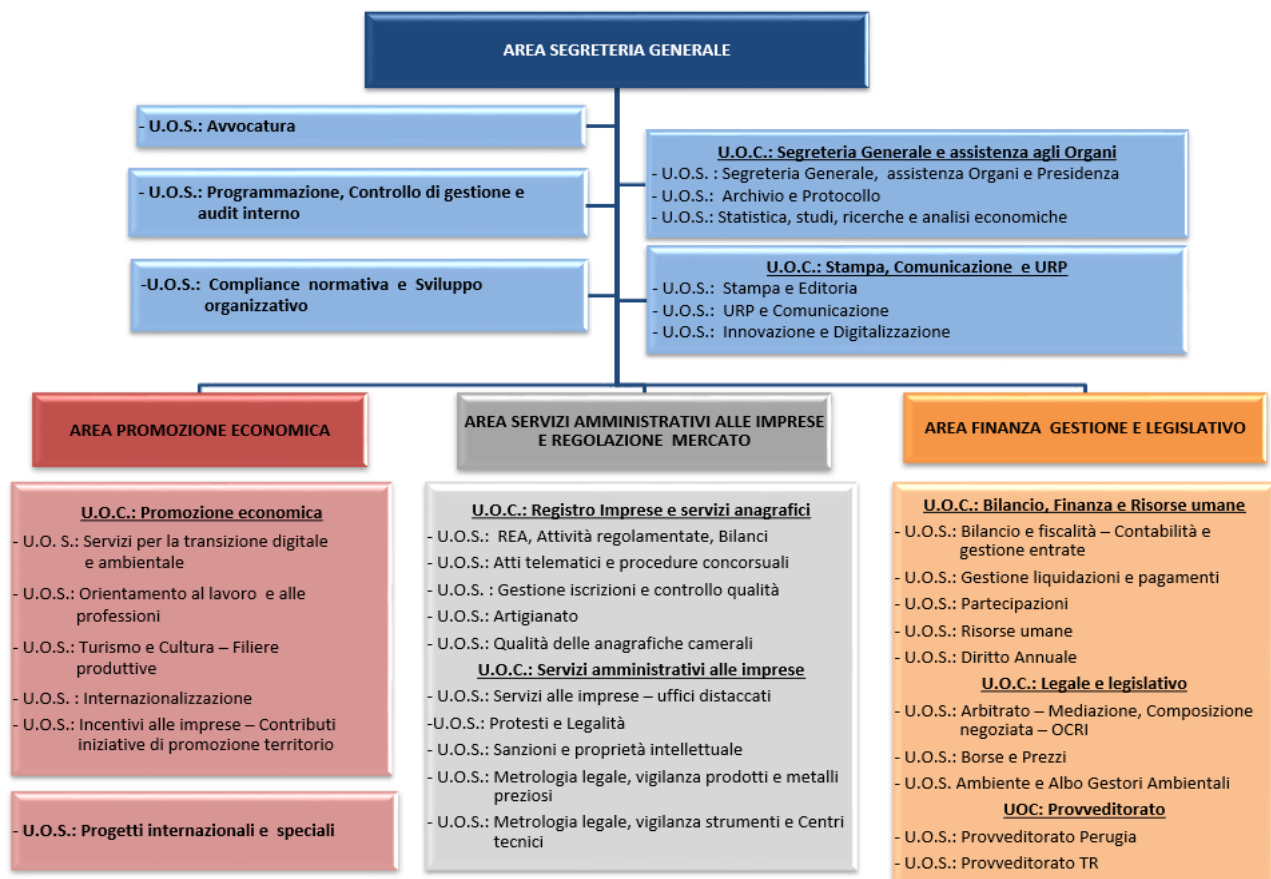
AREA SEGRETERIA GENERALE

- U.O.S.: Avvocatura

- U.O.S.: Programmazione, Controllo di gestione e audit interno

-U.O.S.: Compliance normativa e Sviluppo organizzativo

U.O.C.: Segreteria Generale e assistenza agli Organi
- U.O.S. : Segreteria Generale, assistenza Organi e Presidenza
- U.O.S.: Archivio e Protocollo
- U.O.S.: Statistica, studi, ricerche e analisi economiche

U.O.C.: Stampa, Comunicazione e URP
- U.O.S.: Stampa e Editoria
- U.O.S.: URP e Comunicazione
- U.O.S.: Innovazione e Digitalizzazione

AREA PROMOZIONE ECONOMICA

AREA SERVIZI AMMINISTRATIVI ALLE IMPRESE E REGOLAZIONE MERCATO

AREA FINANZA GESTIONE E LEGISLATIVO

U.O.C.: Promozione economica
- U.O. S.: Servizi per la transizione digitale e ambientale
- U.O.S.: Orientamento al lavoro e alle professioni
- U.O.S.: Turismo e Cultura – Filiere produttive
- U.O.S. : Internazionalizzazione
- U.O.S.: Incentivi alle imprese – Contributi iniziative di promozione territorio

- U.O.S.: Progetti internazionali e speciali

U.O.C.: Registro Imprese e servizi anagrafici
- U.O.S.: REA, Attività regolamentate, Bilanci
- U.O.S.: Atti telematici e procedure concorsuali
- U.O.S. : Gestione iscrizioni e controllo qualità
- U.O.S.: Artigianato
- U.O.S.: Qualità delle anagrafiche camerali
U.O.C.: Servizi amministrativi alle imprese
- U.O.S.: Servizi alle imprese – uffici distaccati
-U.O.S.: Protesti e Legalità
- U.O.S.: Sanzioni e proprietà intellettuale
- U.O.S.: Metrologia legale, vigilanza prodotti e metalli preziosi
- U.O.S.: Metrologia legale, vigilanza strumenti e Centri tecnici

U.O.C.: Bilancio, Finanza e Risorse umane
- U.O.S.: Bilancio e fiscalità – Contabilità e gestione entrate
- U.O.S.: Gestione liquidazioni e pagamenti
- U.O.S.: Partecipazioni
- U.O.S.: Risorse umane
- U.O.S.: Diritto Annuale
U.O.C.: Legale e legislativo
- U.O.S.: Arbitrato – Mediazione, Composizione negoziata – OCRI
- U.O.S.: Borse e Prezzi
- U.O.S. Ambiente e Albo Gestori Ambientali
UOC: Provveditorato
- U.O.S.: Provveditorato Perugia
- U.O.S.: Provveditorato TR